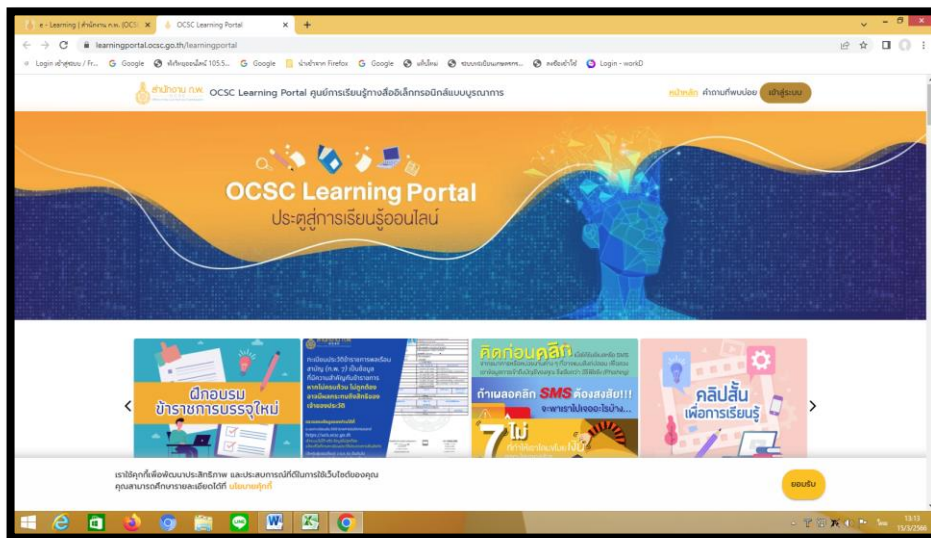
e - Learning | สำนักงาน ก.พ. (OCSC) ×
OCSC Learning Portal ×
+

learningportal.ocsc.go.th/learningportal

Login เข้าสู่ระบบ / Fr... Google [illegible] 105.5... Google นำเข้าจาก Firefox Google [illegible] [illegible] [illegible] Login - workD

สำนักงาน ก.พ. OCSC Learning Portal ศูนย์การเรียนรู้ทางสื่ออิเล็กทรอนิกส์แบบบูรณาการ

หน้าหลัก คำถามที่พบบ่อย เข้าสู่ระบบ

OCSC Learning Portal
ประตูสู่การเรียนรู้ออนไลน์

ฝึกอบรม ข้าราชการบรรจุใหม่

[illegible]

คิดก่อนคลิก
ถ้าเผลอคลิก SMS ต้องสงสัย!!!
จะพาเราไปเจออะไรบ้าง...
7 ไม่

คลิปสั้น เพื่อการเรียนรู้

เราใช้คุกกี้เพื่อพัฒนาประสิทธิภาพ และประสบการณ์ที่ดีในการใช้เว็บไซต์ของคุณ คุณสามารถศึกษารายละเอียดได้ที่ นโยบายคุกกี้

ยอมรับ

ไทย 13:13 15/3/2566